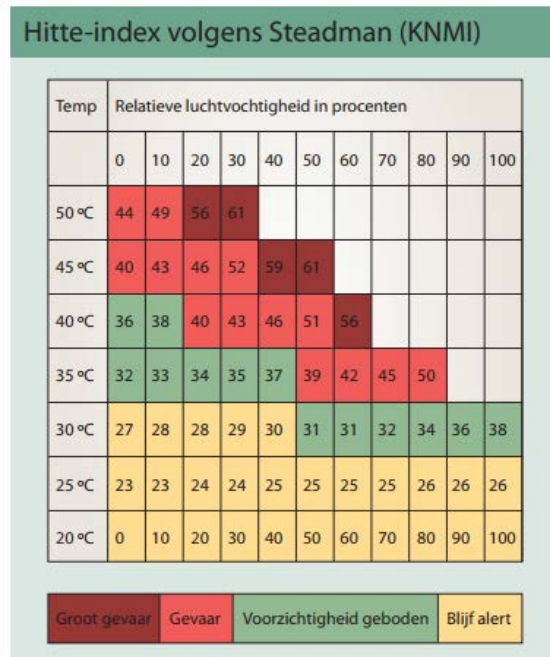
Hitte-index volgens Steadman (KNMI)

| Temp | Relatieve luchtvochtigheid in procenten | | | | | | | | | | |
|---|---|---|---|---|---|---|---|---|---|---|---|
| | 0 | 10 | 20 | 30 | 40 | 50 | 60 | 70 | 80 | 90 | 100 |
| 50 ºC | 44 | 49 | 56 | 61 | | | | | | | |
| 45 ºC | 40 | 43 | 46 | 52 | 59 | 61 | | | | | |
| 40 ºC | 36 | 38 | 40 | 43 | 46 | 51 | 56 | | | | |
| 35 ºC | 32 | 33 | 34 | 35 | 37 | 39 | 42 | 45 | 50 | | |
| 30 ºC | 27 | 28 | 28 | 29 | 30 | 31 | 31 | 32 | 34 | 36 | 38 |
| 25 ºC | 23 | 23 | 24 | 24 | 25 | 25 | 25 | 25 | 26 | 26 | 26 |
| 20 ºC | 0 | 10 | 20 | 30 | 40 | 50 | 60 | 70 | 80 | 90 | 100 |

Groot gevaar | Gevaar | Voorzichtigheid geboden | Blijf alert